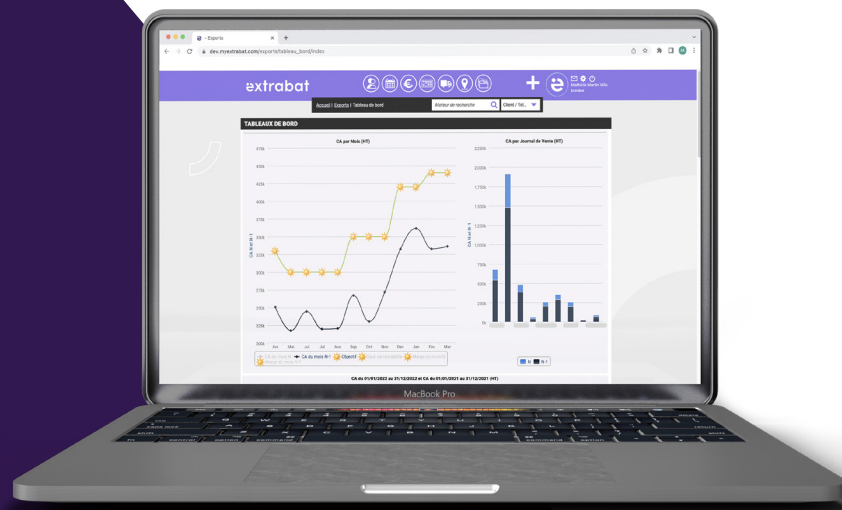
- Exports

dev.myextrabat.com/exports/tableau_bord/index

extrabat

Accueil | Exports | Tableau de bord

Moteur de recherche

Client / Tél...

TABLEAUX DE BORD

CA par Mois (HT)

CA par Journal de Vente (HT)

CA du mois N-1

CA du mois N

Objectif

CA du 01/01/2022 au 31/12/2022 et CA du 01/01/2021 au 31/12/2021 (HT)

MacBook Pro